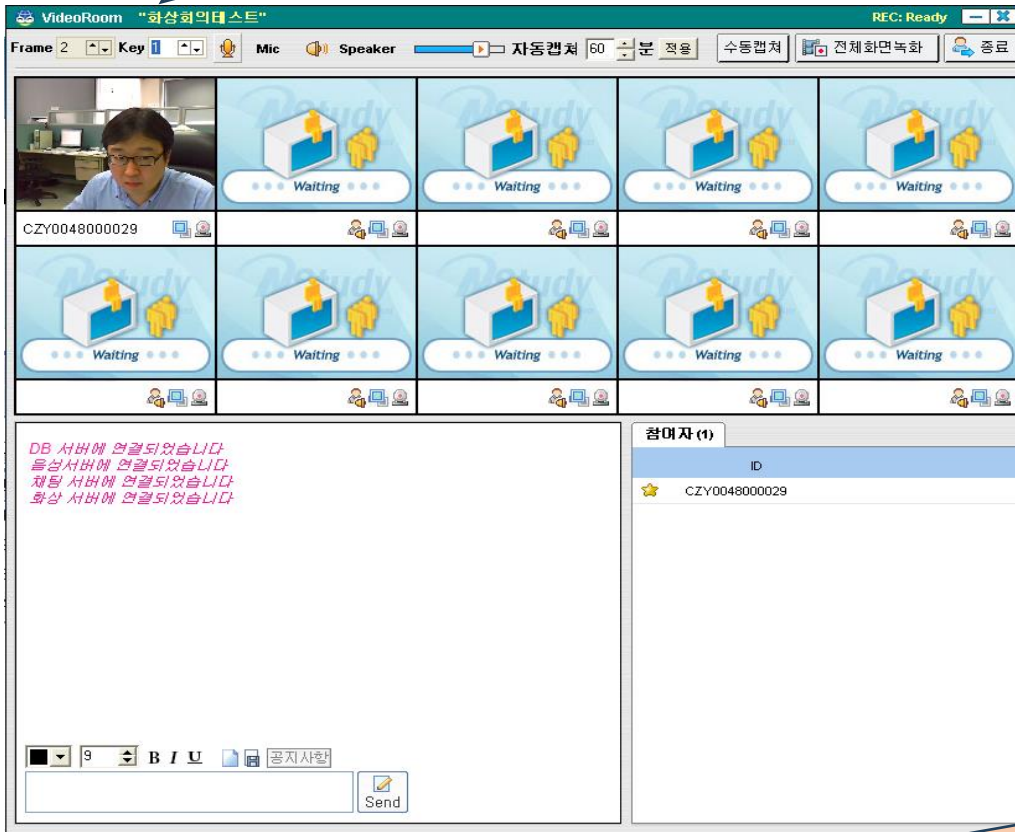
VideoRoom "화상회의테스트"

REC: Ready

Frame 2 Key 1 Mic Speaker 자동캡처 60 분 적용 수동캡쳐 전체화면녹화 종료

CZY0048000029

Waiting

Waiting

Waiting

Waiting

Waiting

Waiting

Waiting

Waiting

Waiting

DB 서버에 연결되었습니다
음성서버에 연결되었습니다
채팅 서버에 연결되었습니다
화상 서버에 연결되었습니다

9 B I U 공지사항

Send

참여자 (1)

ID

CZY0048000029